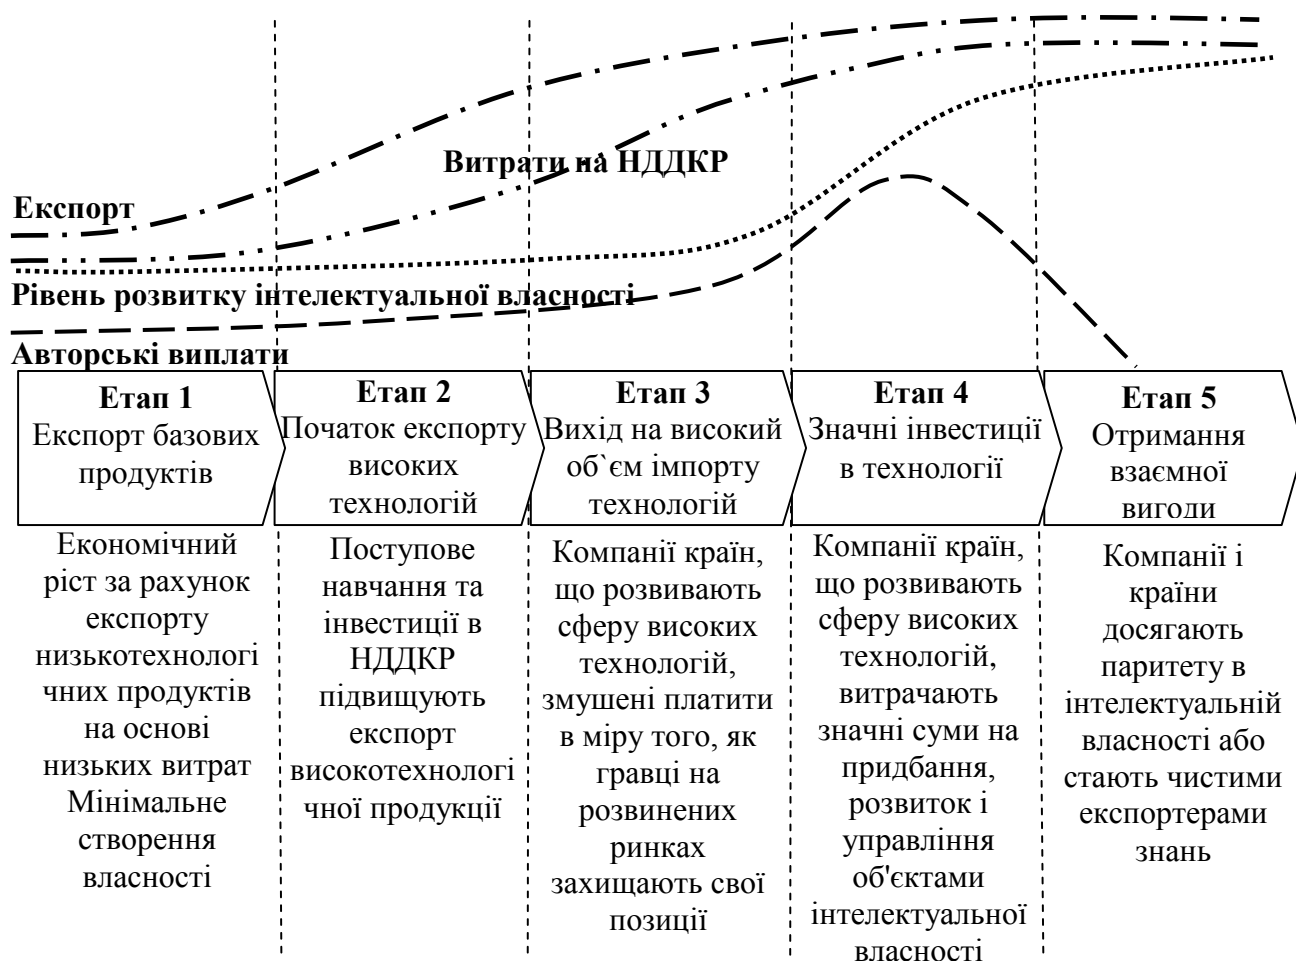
Витрати на НДДКР

Експорт

Рівень розвитку інтелектуальної власності

Авторські виплати

Етап 1
Експорт базових продуктів

Етап 2
Початок експорту високих технологій

Етап 3
Вихід на високий об`єм імпорту технологій

Етап 4
Значні інвестиції в технології

Етап 5
Отримання взаємної виголи

Економічний ріст за рахунок експорту низькотехнологічних продуктів на основі низьких витрат Мінімальне створення власності

Поступове навчання та інвестиції в НДДКР підвищують експорт високотехнологічної продукції

Компанії країн, що розвивають сферу високих технологій, змушені платити в міру того, як гравці на розвинених ринках захищають свої позиції

Компанії країн, що розвивають сферу високих технологій, витрачають значні суми на придбання, розвиток і управління об'єктами інтелектуальної власності

Компанії і країни досягають паритету в інтелектуальній власності або стають чистими експортерами знань